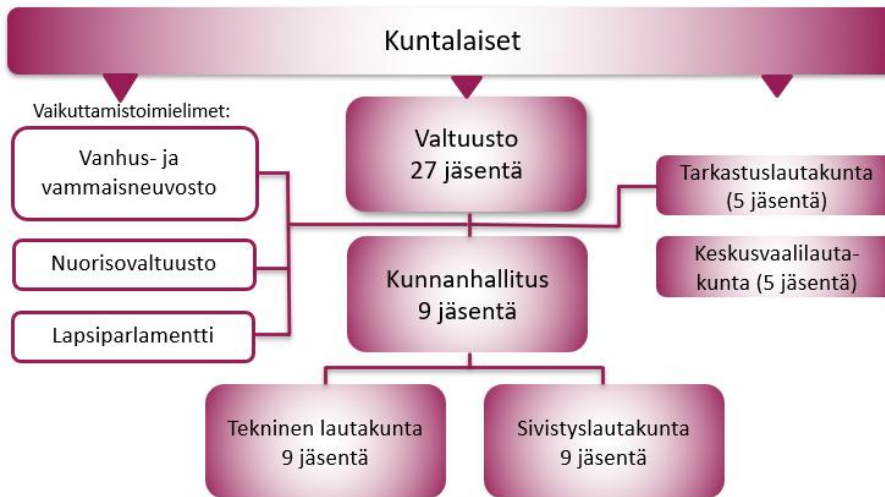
Kuntalaiset

Vaikuttamistoimielimet:

Vanhus- ja vammaisneuvosto

Nuorisovaltuusto

Lapsiparlamentti

Valtuusto
27 jäsentä

Tarkastuslautakunta
(5 jäsentä)

Keskusvaalilautakunta (5 jäsentä)

Kunnanhallitus
9 jäsentä

Tekninen lautakunta
9 jäsentä

Sivistyslautakunta
9 jäsentä